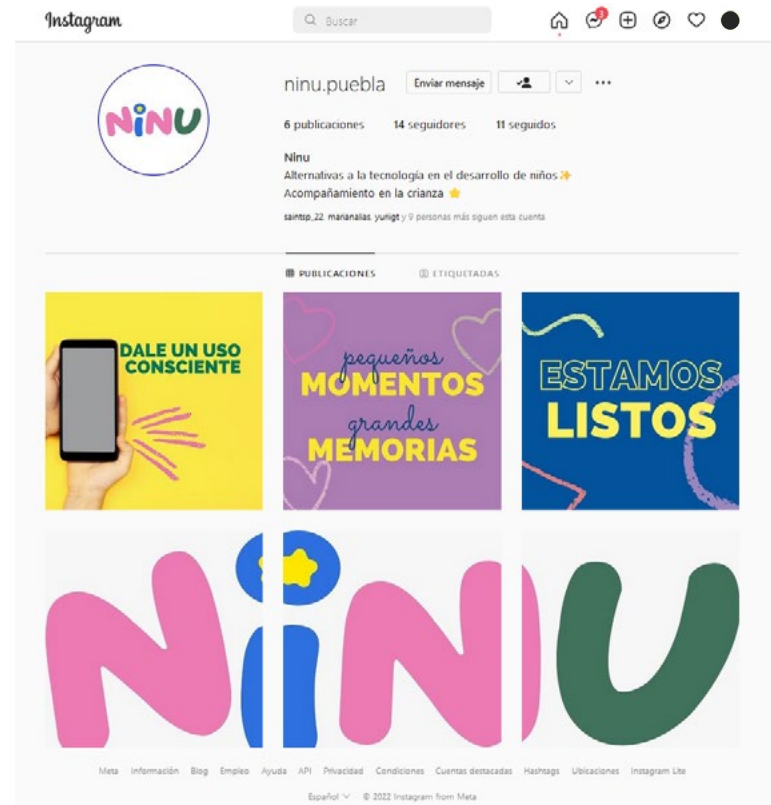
Instagram

Buscar

3

NiNU

ninu.puebla Enviar mensaje

6 publicaciones 14 seguidores 11 seguidos

Ninu
Alternativas a la tecnología en el desarrollo de niños✨
Acompañamiento en la crianza ⭐

saintsp_22, marianalias, yurigt y 9 personas más siguen esta cuenta

PUBLICACIONES ETIQUETADAS

DALE UN USO CONSCIENTE

pequeños MOMENTOS grandes MEMORIAS

ESTAMOS LISTOS

NiNU

Meta Información Blog Empleo Ayuda API Privacidad Condiciones Cuentas destacadas Hashtags Ubicaciones Instagram Lite

Español © 2022 Instagram from Meta